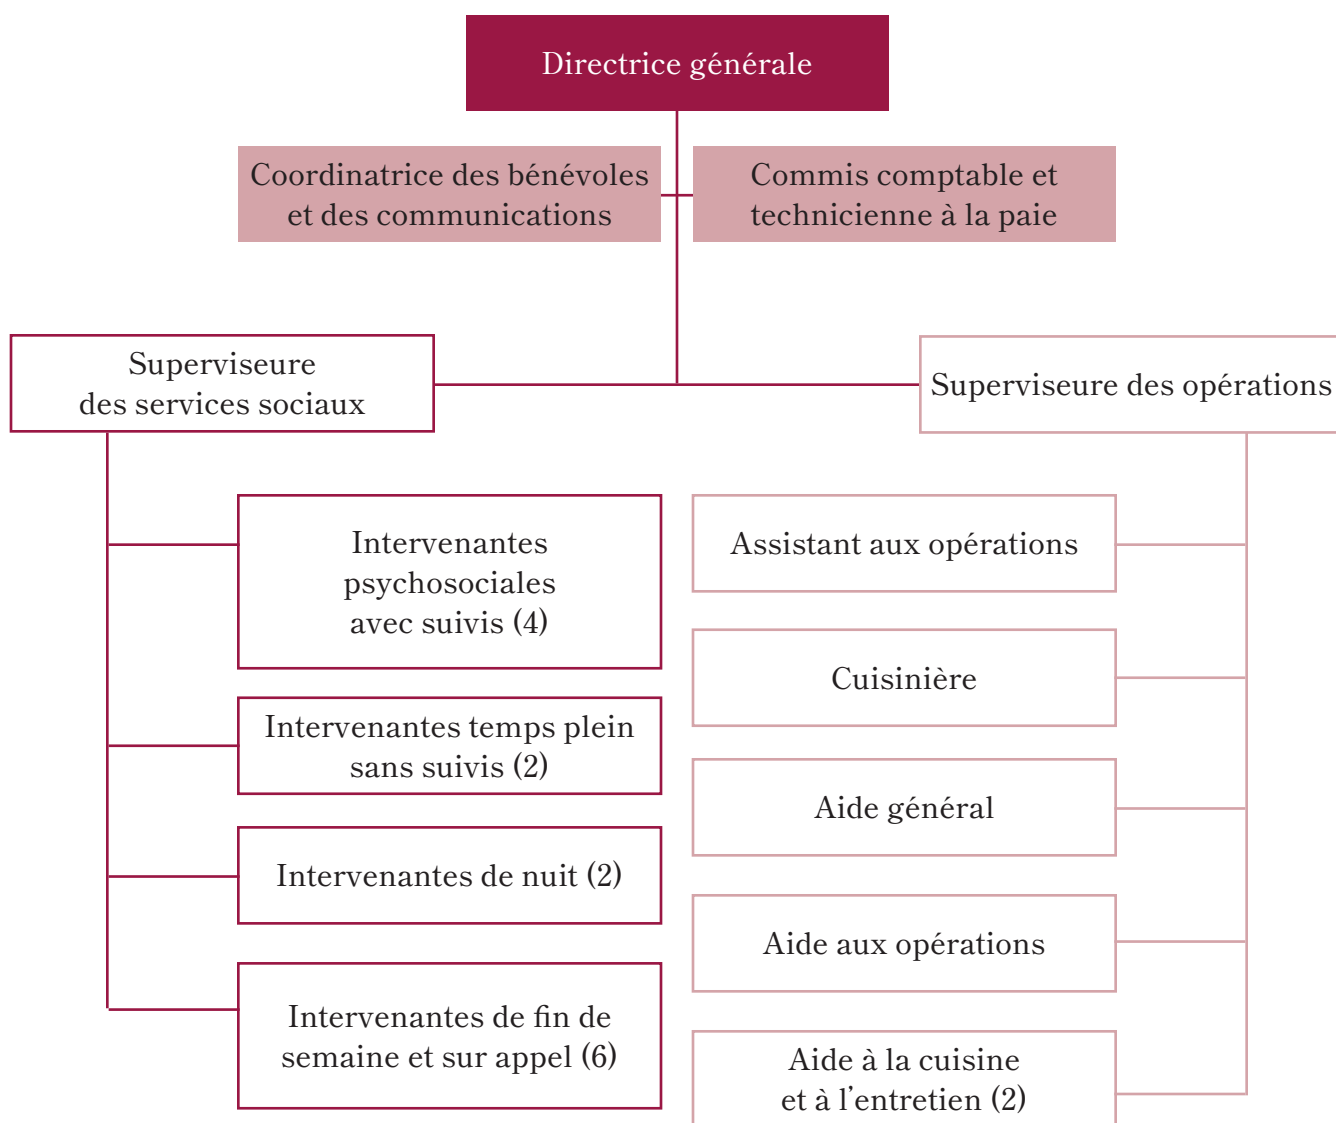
Directrice générale

Coordinatrice des bénévoles et des communications

Commis comptable et technicienne à la paie

Superviseure des services sociaux

Superviseure des opérations

Intervenantes psychosociales avec suivis (4)

Intervenantes temps plein sans suivis (2)

Intervenantes de nuit (2)

Intervenantes de fin de semaine et sur appel (6)

Assistant aux opérations

Cuisinière

Aide général

Aide aux opérations

Aide à la cuisine et à l'entretien (2)